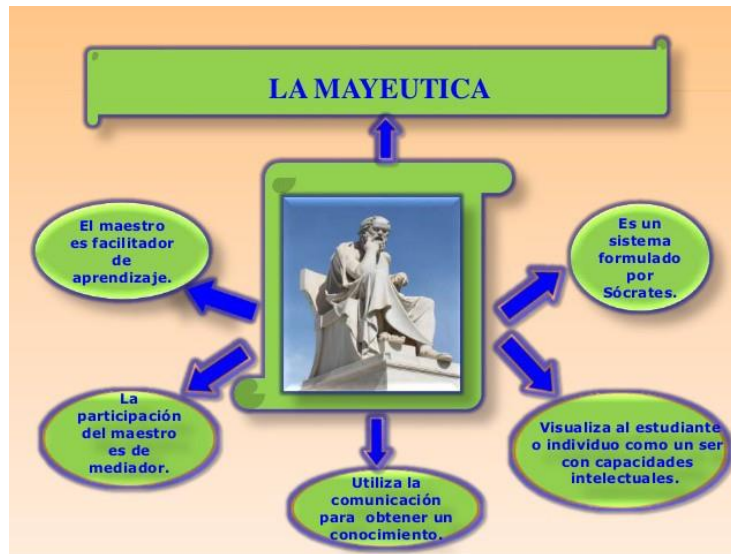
LA MAYEUTICA

El maestro es facilitador de aprendizaje.

Es un sistema formulado por Sócrates.

La participación del maestro es de mediador.

Visualiza al estudiante o individuo como un ser con capacidades intelectuales.

Utiliza la comunicación para obtener un conocimiento.